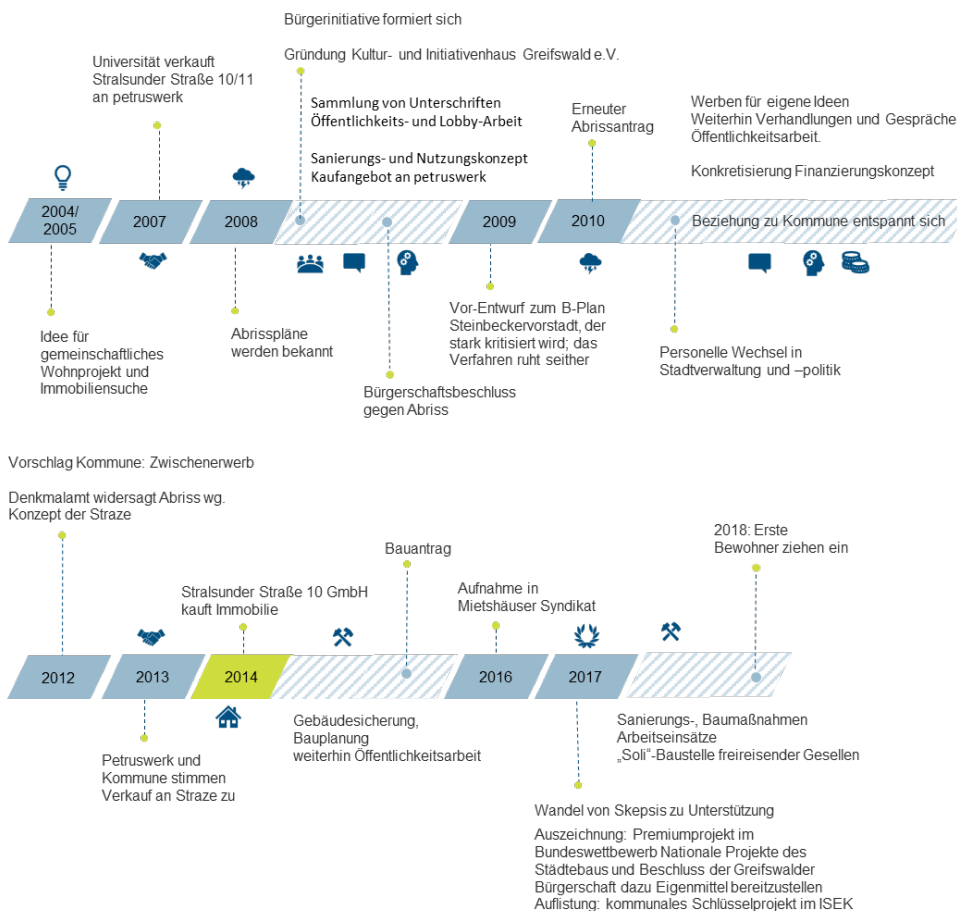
Bürgerinitiative formiert sich

Gründung Kultur- und Initiativenhaus Greifswald e.V.

Universität verkauft Stralsunder Straße 10/11 an petruswerk

Sammlung von Unterschriften
Öffentlichkeits- und Lobby-Arbeit

Sanierungs- und Nutzungskonzept
Kaufangebot an petruswerk

Erneuter Abrissantrag

Werben für eigene Ideen
Weiterhin Verhandlungen und Gespräche
Öffentlichkeitsarbeit.

Konkretisierung Finanzierungskonzept

2004/ 2005

2007

2008

2009

2010

Beziehung zu Kommune entspannt sich

Idee für gemeinschaftliches Wohnprojekt und Immobiliensuche

Abrisspläne werden bekannt

Bürgerschaftsbeschluss gegen Abriss

Vor-Entwurf zum B-Plan Steinbeckervorstadt, der stark kritisiert wird; das Verfahren ruht seither

Personelle Wechsel in Stadtverwaltung und –politik

Vorschlag Kommune: Zwischenerwerb

Denkmalamt widersagt Abriss wg. Konzept der Straze

Bauantrag

Stralsunder Straße 10 GmbH kauft Immobilie

Aufnahme in Mietshäuser Syndikat

2018: Erste Bewohner ziehen ein

2012

2013

2014

2016

2017

Petruswerk und Kommune stimmen Verkauf an Straze zu

Gebäudesicherung, Bauplanung
weiterhin Öffentlichkeitsarbeit

Sanierungs-, Baumaßnahmen
Arbeitseinsätze
„Soli"-Baustelle freireisender Gesellen

Wandel von Skepsis zu Unterstützung

Auszeichnung: Premiumprojekt im Bundeswettbewerb Nationale Projekte des Städtebaus und Beschluss der Greifswalder Bürgerschaft dazu Eigenmittel bereitzustellen
Auflistung: kommunales Schlüsselprojekt im ISEK